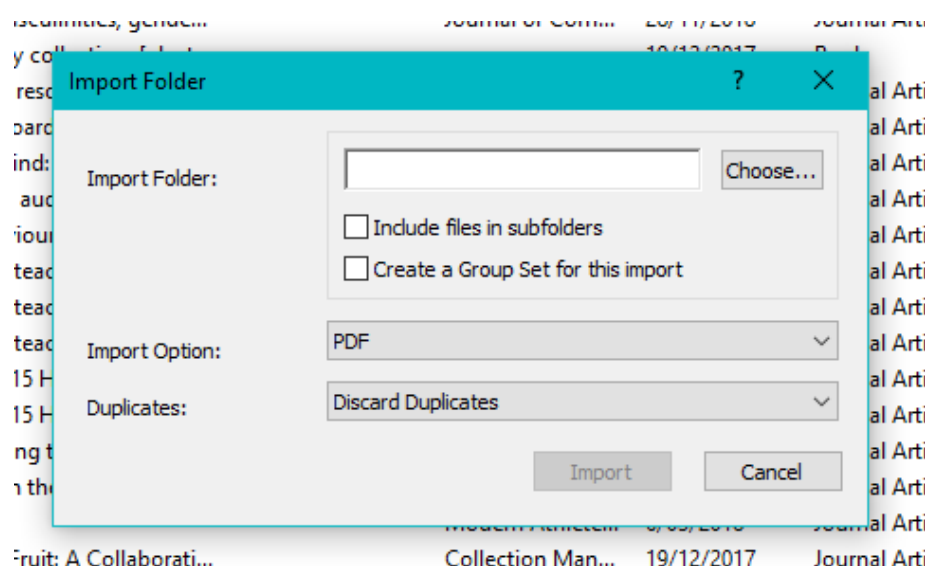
Import Folder ? ×

Import Folder:
Choose...
Include files in subfolders
Create a Group Set for this import

Import Option: PDF

Duplicates: Discard Duplicates

Import
Cancel

y coll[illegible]
reso
oard
ind:
auc
riou
teac
teac
teac
15 H
15 H
ng t
n the
Fruit: A Collaborati... Collection Man... 19/12/2017 Journal Arti

al Arti
al Arti
al Arti
al Arti
al Arti
al Arti
al Arti
al Arti
al Arti
al Arti
al Arti
al Arti
al Arti